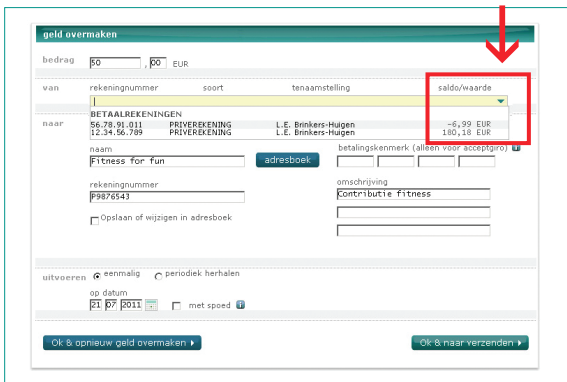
geld overmaken

bedrag 50 , 00 EUR

van rekeningnummer soort tenaamstelling saldo/waarde

BETAALREKENINGEN

| 56.78.91.011 | PRIVEREKENING | L.E. Brinkers-Huigen | -6,99 EUR |
|---|---|---|---|
| 12.34.56.789 | PRIVEREKENING | L.E. Brinkers-Huigen | 180,18 EUR |

naar

naam
Fitness for fun
adresboek

betalingskenmerk (alleen voor acceptgiro)

rekeningnummer
P9876543

omschrijving
Contributie fitness

Opslaan of wijzigen in adresboek

uitvoeren eenmalig periodiek herhalen

op datum
21 07 2011 met spoed

Ok & opnieuw geld overmaken

Ok & naar verzenden